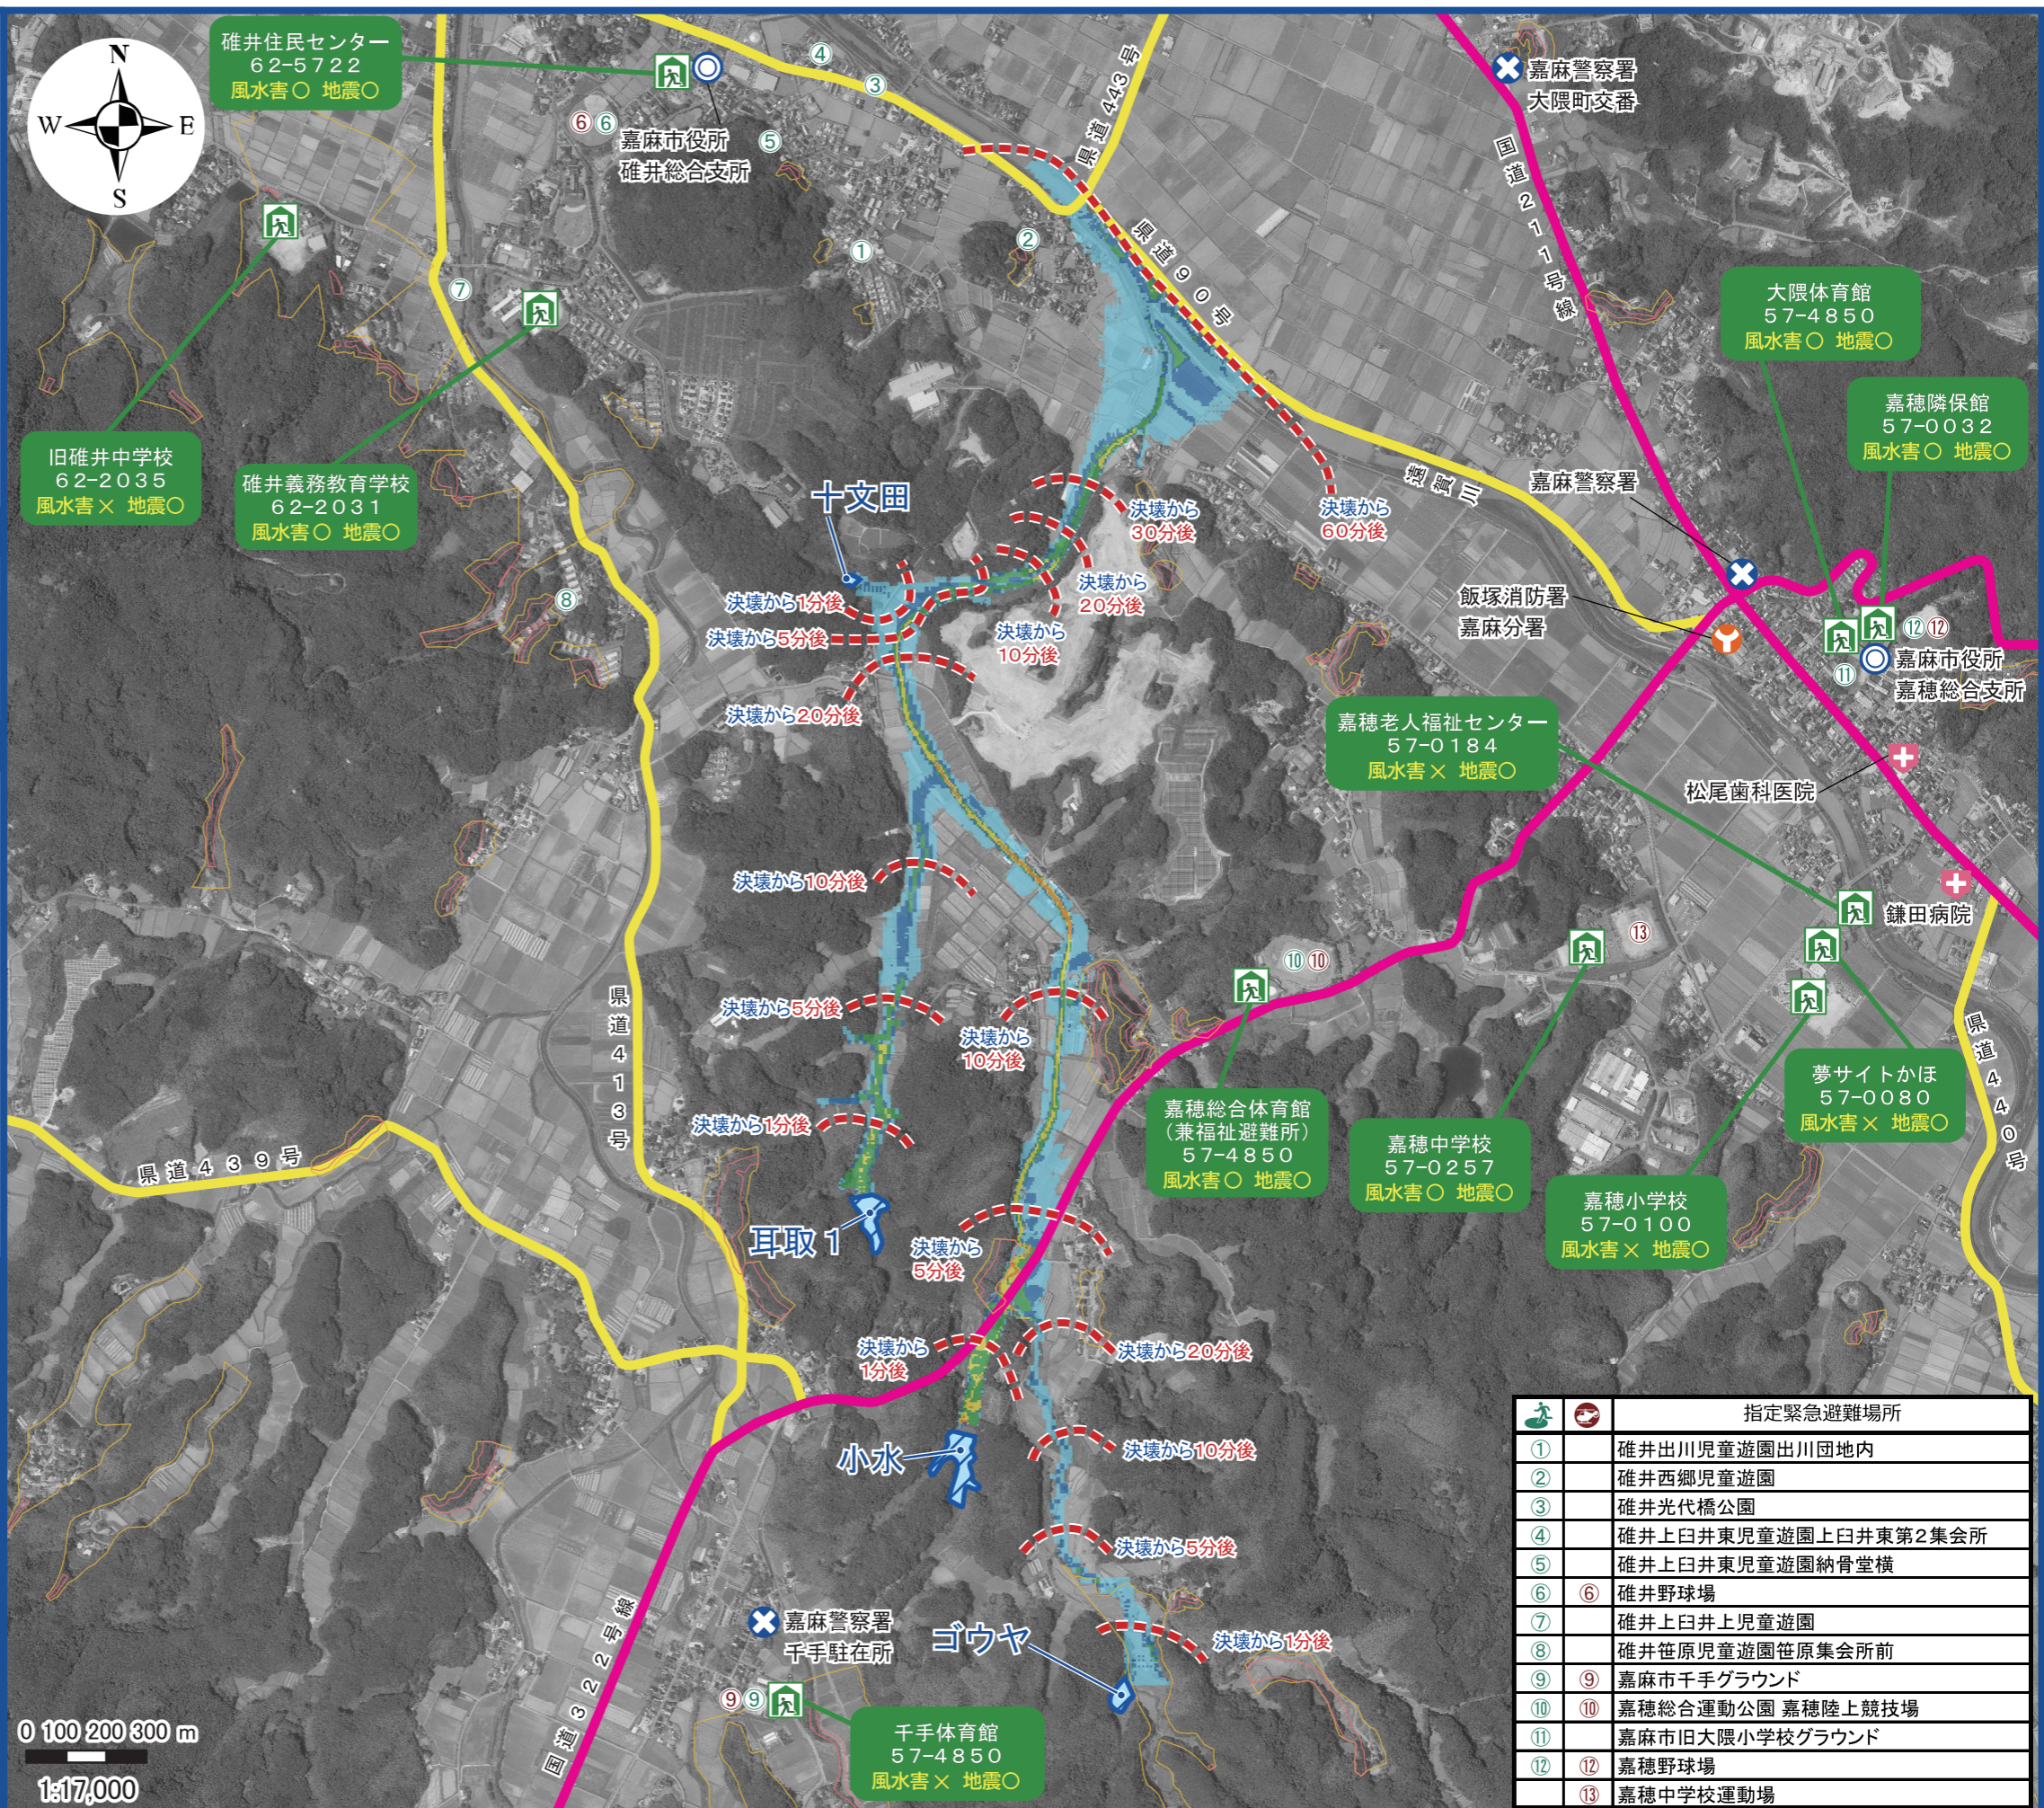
N
W E
S

碓井住民センター
62-5722
風水害○ 地震○

嘉麻市役所
碓井総合支所

嘉麻警察署
大隈町交番

国道211号線

県道443号
県道90号

旧碓井中学校
62-2035
風水害× 地震○

碓井義務教育学校
62-2031
風水害○ 地震○

大隈体育館
57-4850
風水害○ 地震○

嘉穂隣保館
57-0032
風水害○ 地震○

十文田

決壊から30分後
決壊から60分後
決壊から20分後
決壊から1分後
決壊から5分後
決壊から10分後
決壊から20分後

嘉麻警察署
飯塚消防署
嘉麻分署

嘉麻市役所
嘉穂総合支所

嘉穂老人福祉センター
57-0184
風水害× 地震○

松尾歯科医院
鎌田病院

決壊から10分後
決壊から5分後
決壊から10分後
決壊から1分後

県道413号

県道439号

嘉穂総合体育館
(兼福祉避難所)
57-4850
風水害○ 地震○

嘉穂中学校
57-0257
風水害○ 地震○

夢サイトかほ
57-0080
風水害× 地震○

嘉穂小学校
57-0100
風水害× 地震○

県道440号

耳取1
決壊から5分後
決壊から1分後
決壊から20分後
小水
決壊から10分後
決壊から5分後
ゴウヤ
決壊から1分後

嘉麻警察署
千手駐在所

国道322号線

千手体育館
57-4850
風水害× 地震○

0 100 200 300 m
1:17,000

| | | 指定緊急避難場所 |
|---|---|---|
| ① | | 碓井出川児童遊園出川団地内 |
| ② | | 碓井西郷児童遊園 |
| ③ | | 碓井光代橋公園 |
| ④ | | 碓井上臼井東児童遊園上臼井東第2集会所 |
| ⑤ | | 碓井上臼井東児童遊園納骨堂横 |
| ⑥ | ⑥ | 碓井野球場 |
| ⑦ | | 碓井上臼井上児童遊園 |
| ⑧ | | 碓井笹原児童遊園笹原集会所前 |
| ⑨ | ⑨ | 嘉麻市千手グラウンド |
| ⑩ | ⑩ | 嘉穂総合運動公園 嘉穂陸上競技場 |
| ⑪ | | 嘉麻市旧大隈小学校グラウンド |
| ⑫ | ⑫ | 嘉穂野球場 |
| | ⑬ | 嘉穂中学校運動場 |